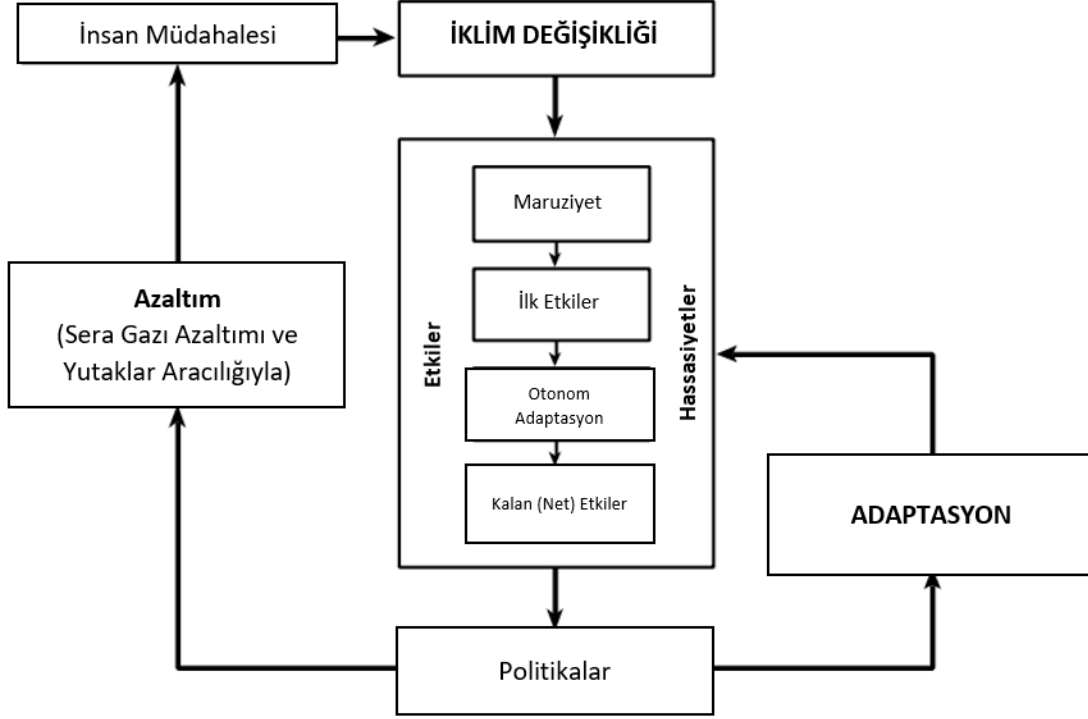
İnsan Müdahalesi

İKLİM DEĞİŞİKLİĞİ

Azaltım
(Sera Gazı Azaltımı ve Yutaklar Aracılığıyla)

Etkiler

Maruziyet

İlk Etkiler

Otonom Adaptasyon

Kalan (Net) Etkiler

Hassasiyetler

ADAPTASYON

Politikalar